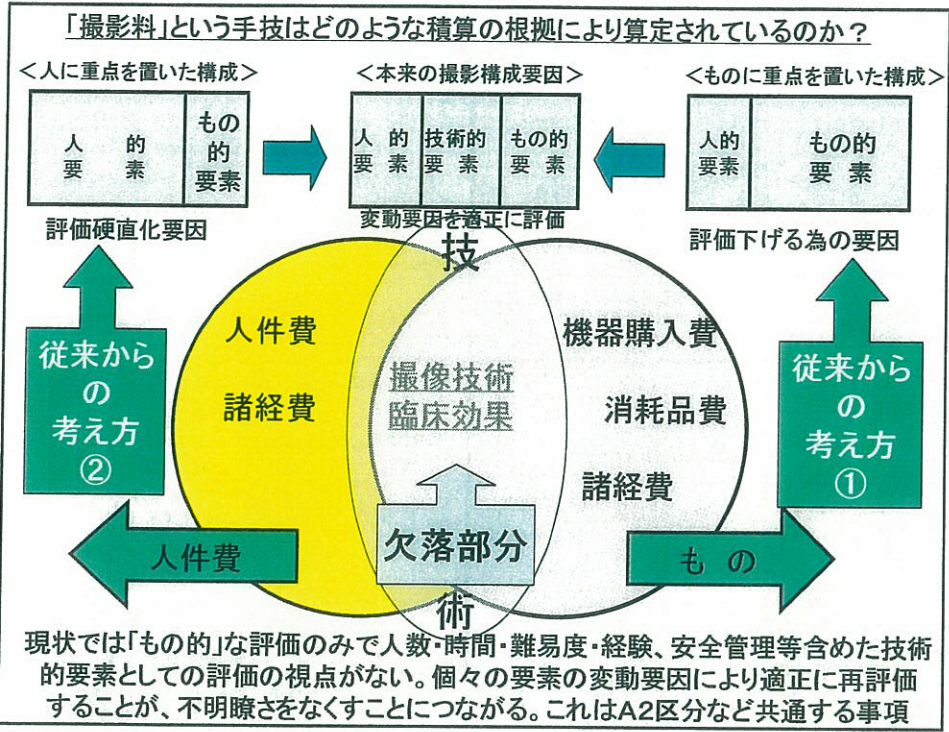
「撮影料」という手技はどのような積算の根拠により算定されているのか？

＜人に重点を置いた構成＞

| 人的要素 | もの的要素 |
|---|---|

評価硬直化要因

＜本来の撮影構成要因＞

| 人的要素 | 技術的要素 | もの的要素 |
|---|---|---|

変動要因を適正に評価

＜ものに重点を置いた構成＞

| 人的要素 | もの的要素 |
|---|---|

評価下げる為の要因

従来からの考え方②

従来からの考え方①

技

人件費

諸経費

撮像技術
臨床効果

機器購入費

消耗品費

諸経費

欠落部分

術

人件費

もの

現状では「もの的」な評価のみで人数・時間・難易度・経験、安全管理等含めた技術的要素としての評価の視点がない。個々の要素の変動要因により適正に再評価することが、不明瞭さをなくすことにつながる。これはA2区分など共通する事項